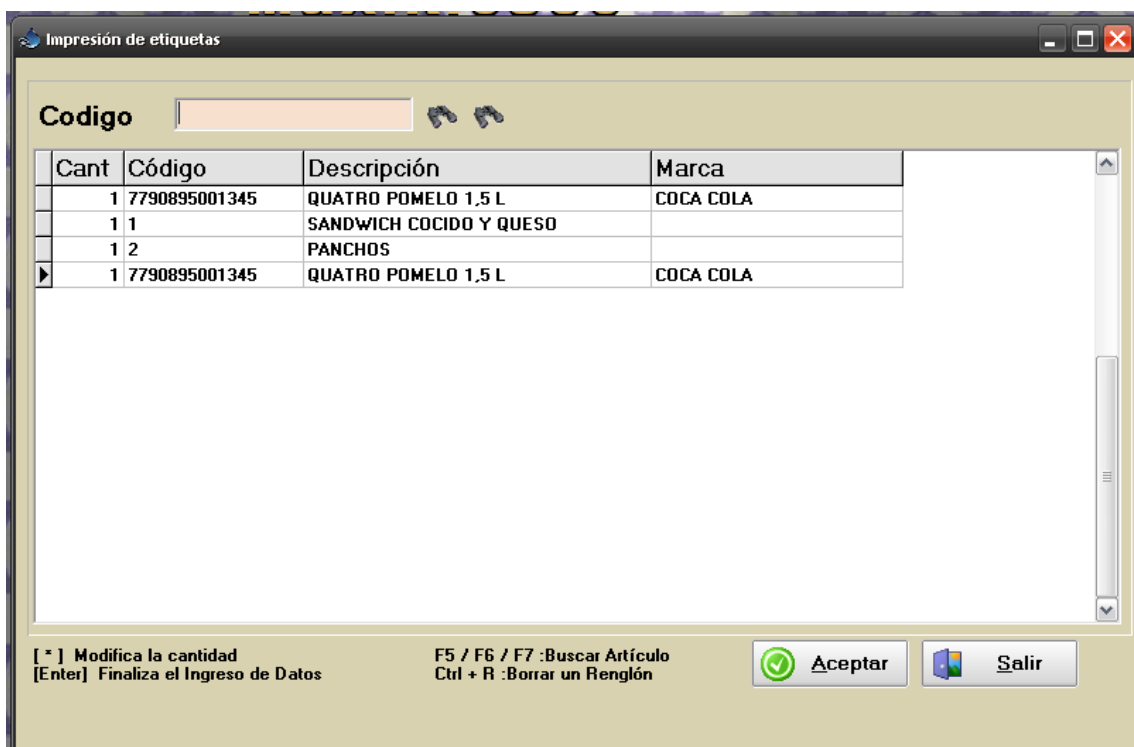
Impresión de etiquetas

Codigo

| Cant | Código | Descripción | Marca |
|---|---|---|---|
| 1 | 7790895001345 | QUATRO POMELO 1,5 L | COCA COLA |
| 1 | 1 | SANDWICH COCIDO Y QUESO | |
| 1 | 2 | PANCHOS | |
| 1 | 7790895001345 | QUATRO POMELO 1,5 L | COCA COLA |

[ * ] Modifica la cantidad
[Enter] Finaliza el Ingreso de Datos

F5 / F6 / F7 :Buscar Artículo
Ctrl + R :Borrar un Renglón

Aceptar

Salir